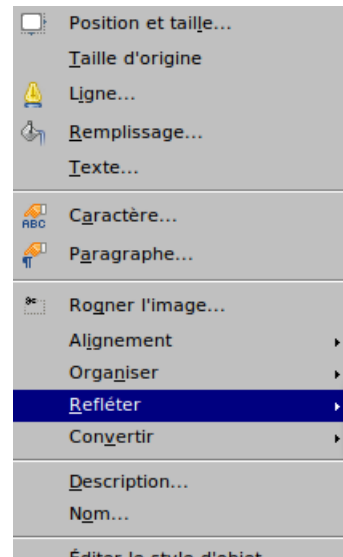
Position et taille...
Taille d'origine
Ligne...
Remplissage...
Texte...
ABC Caractère...
Paragraphe...
Rogner l'image...
Alignement
Organiser
Refléter
Convertir
Description...
Nom...
Éditer le style d'objet